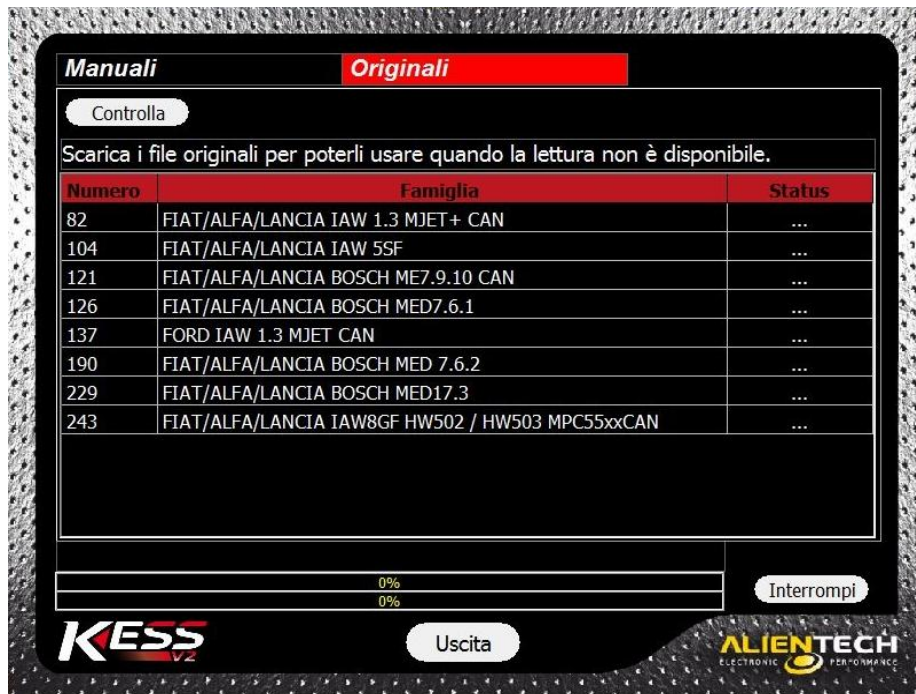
Manuali | Originali

Controlla

Scarica i file originali per poterli usare quando la lettura non è disponibile.

| Numero | Famiglia | Status |
|---|---|---|
| 82 | FIAT/ALFA/LANCIA IAW 1.3 MJET+ CAN | ... |
| 104 | FIAT/ALFA/LANCIA IAW 5SF | ... |
| 121 | FIAT/ALFA/LANCIA BOSCH ME7.9.10 CAN | ... |
| 126 | FIAT/ALFA/LANCIA BOSCH MED7.6.1 | ... |
| 137 | FORD IAW 1.3 MJET CAN | ... |
| 190 | FIAT/ALFA/LANCIA BOSCH MED 7.6.2 | ... |
| 229 | FIAT/ALFA/LANCIA BOSCH MED17.3 | ... |
| 243 | FIAT/ALFA/LANCIA IAW8GF HW502 / HW503 MPC55xxCAN | ... |

0%
0%

Interrompi

KESS V2

Uscita

ALIENTECH ELECTRONIC PERFORMANCE